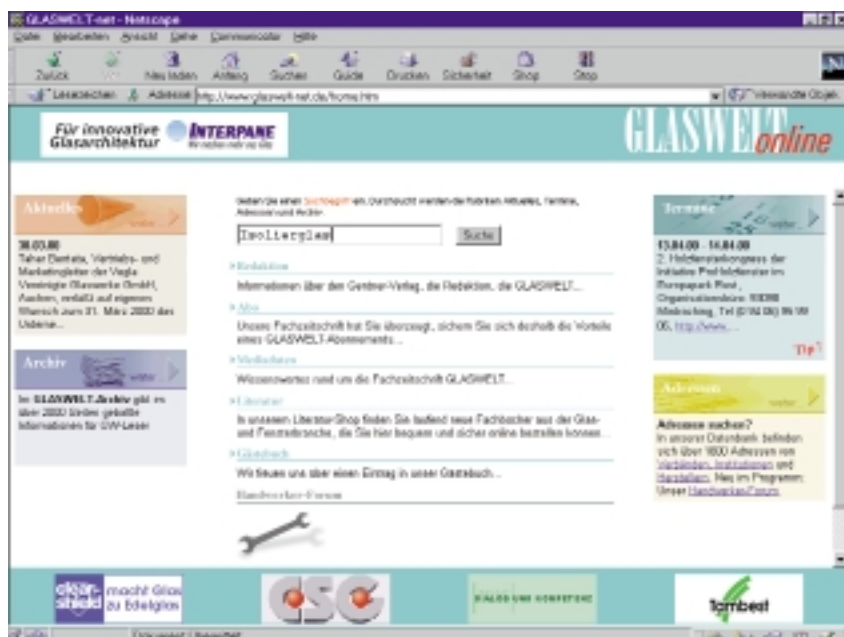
GLASWELT-net - Netscape

Datei Bearbeiten Ansicht Gehe Communicator Hilfe

Zurück Vor Neu laden Anfang Suchen Guide Drucken Sicherheit Shop Stop

Lesezeichen Adresse: http://www.glaswelt-net.de/home.htm

Verwandte Objekte

Für innovative Glasarchitektur INTERPANE

GLASWELT online

Aktuelles weiter

30.03.00
Tahar Darbata, Vertriebs- und Marketingleiter der Vegla Vereinigte Glaswerke GmbH, Aachen, verläßt auf eigenen Wunsch zum 31. März 2000 das Unterne...

Archiv weiter

Im GLASWELT-Archiv gibt es über 2000 Seiten geballte Informationen für GW-Leser

Geben Sie einen Suchbegriff ein. Durchsucht werden die Rubriken Aktuelles, Termine, Adressen und Archiv.

Isolierglas Suche

Redaktion
Informationen über den Gentner-Verlag, die Redaktion, die GLASWELT...

Abo
Unsere Fachzeitschrift hat Sie überzeugt, sichern Sie sich deshalb die Vorteile eines GLASWELT-Abonnements...

Mediadaten
Wissenswertes rund um die Fachzeitschrift GLASWELT...

Literatur
In unserem Literatur-Shop finden Sie laufend neue Fachbücher aus der Glas- und Fensterbranche, die Sie hier bequem und sicher online bestellen können...

Gästebuch
Wir freuen uns über einen Eintrag in unser Gästebuch...

Handwerker-Forum

Termine weiter

13.04.00 - 14.04.00
2. Holzfensterkongress der Initiative Profilfenster im Europapark Rust, Organisationsbüro: 93098 Mintraching, Tel (09406) 95 99 05, http://www....

Tip

Adressen weiter

Adresse suchen?
In unserer Datenbank befinden sich über 1800 Adressen von Verbänden, Institutionen und Herstellern. Neu im Programm: Unser Handwerker-Forum.

clear-shield macht Glas zu Edelglas

CSG

Tambest

Dokument: Übermittelt